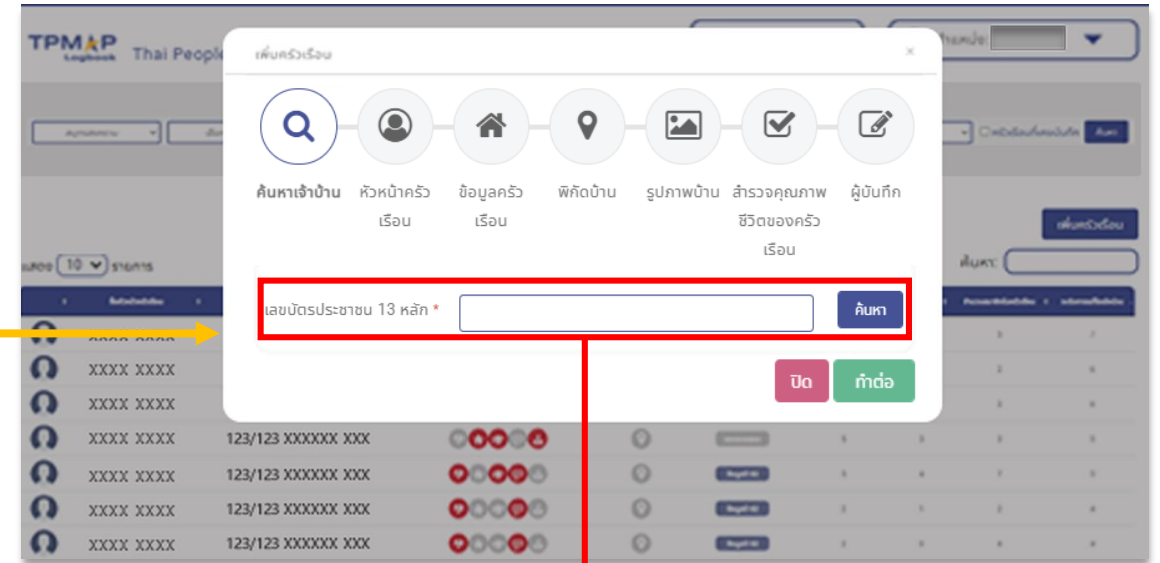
TPMAP Logbook Thai People

เพิ่มครัวเรือน

×

ค้นหาเจ้าบ้าน

หัวหน้าครัวเรือน

ข้อมูลครัวเรือน

พิกัดบ้าน

รูปภาพบ้าน

สำรวจคุณภาพชีวิตของครัวเรือน

ผู้บันทึก

เลขบัตรประชาชน 13 หลัก *

ค้นหา

ปิด

ทำต่อ

เพิ่มครัวเรือน

แสดง 10 รายการ

ค้นหา:

XXXX XXXX

XXXX XXXX

XXXX XXXX

XXXX XXXX 123/123 XXXXXX XXX

XXXX XXXX 123/123 XXXXXX XXX

XXXX XXXX 123/123 XXXXXX XXX

XXXX XXXX 123/123 XXXXXX XXX